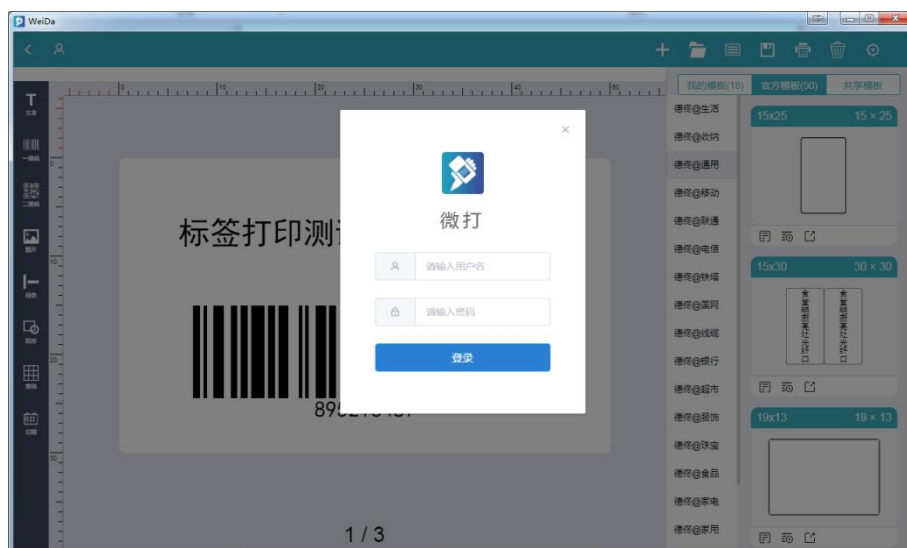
WeiDa

文本
一维码
二维码
图片
线条
矩形
表格
日期

标签打印测试

89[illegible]

1 / 3

微打

请输入用户名

请输入密码

登录

我的模板(18)
官方模板(50)
共享模板

德佟@生活
德佟@收纳
德佟@通用
德佟@移动
德佟@联通
德佟@电信
德佟@铁塔
德佟@国网
德佟@线缆
德佟@银行
德佟@超市
德佟@服饰
德佟@珠宝
德佟@食品
德佟@家电
德佟@家用

15x25
15 × 25

15x30
30 × 30

19x13
19 × 13